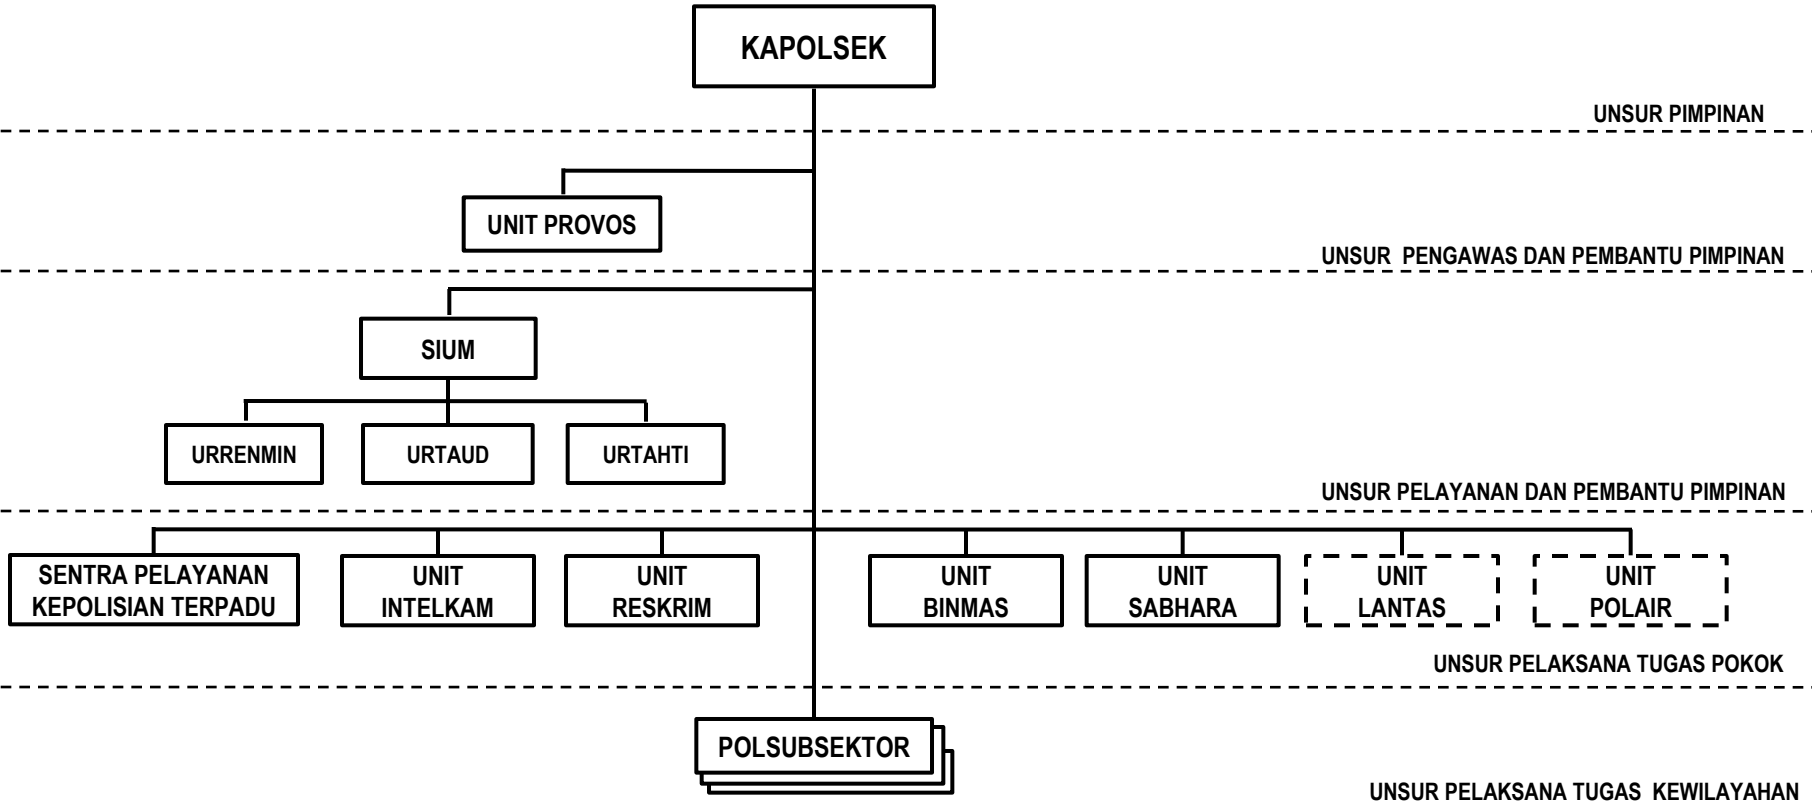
KAPOLSEK

UNSUR PIMPINAN

UNIT PROVOS

UNSUR PENGAWAS DAN PEMBANTU PIMPINAN

SIUM

URRENMIN

URTAUD

URTAHTI

UNSUR PELAYANAN DAN PEMBANTU PIMPINAN

SENTRA PELAYANAN KEPOLISIAN TERPADU

UNIT INTELKAM

UNIT RESKRIM

UNIT BINMAS

UNIT SABHARA

UNIT LANTAS

UNIT POLAIR

UNSUR PELAKSANA TUGAS POKOK

POLSUBSEKTOR

UNSUR PELAKSANA TUGAS KEWILAYAHAN